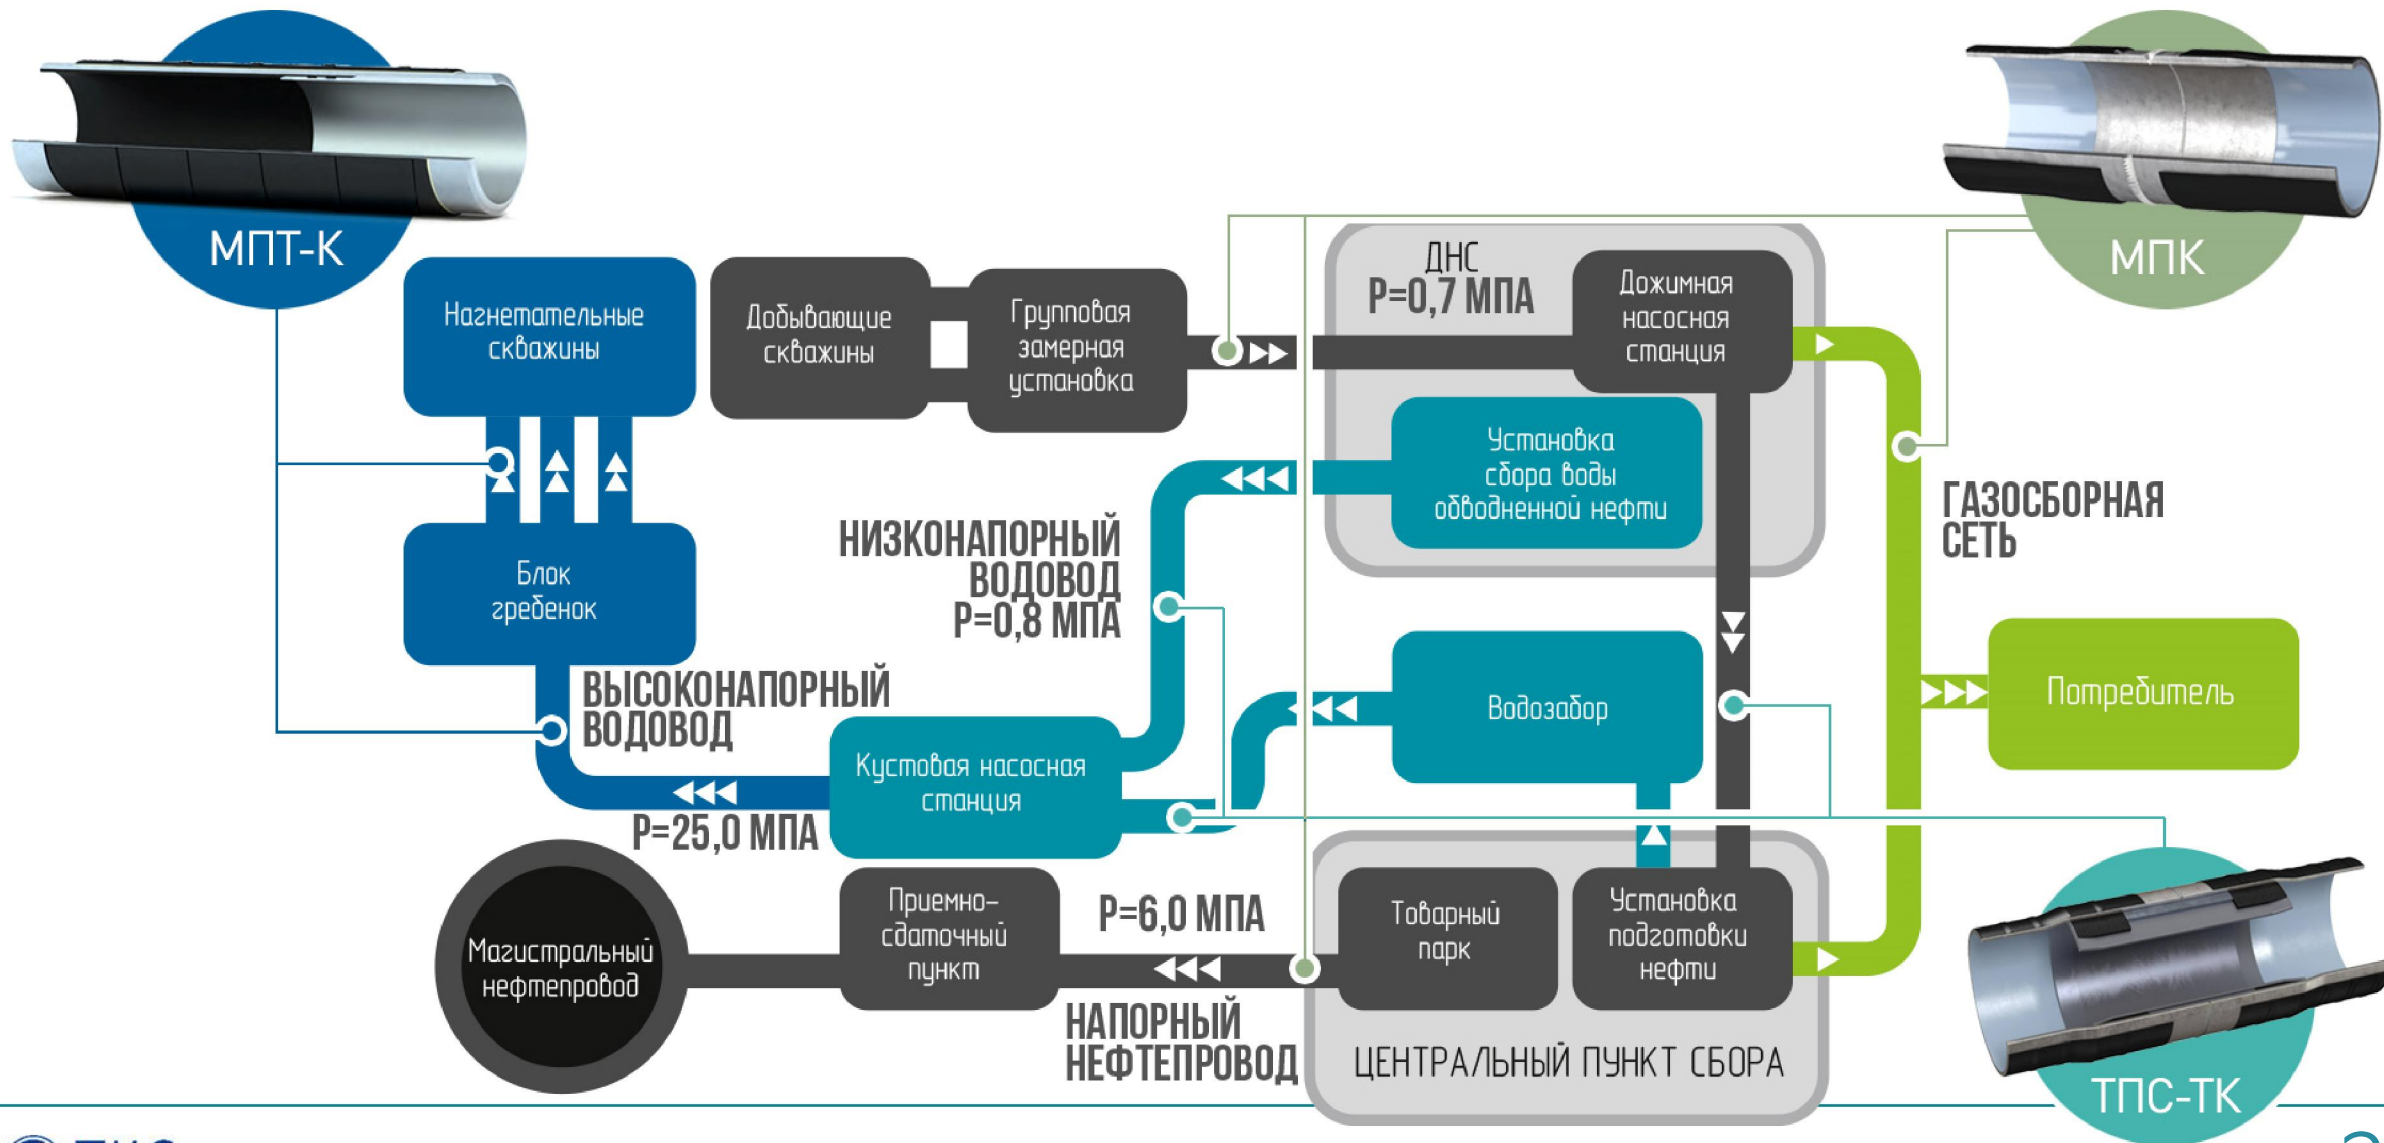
МПТ-К

Нагнетательные скважины

Добывающие скважины

Групповая замерная установка

ДНС
Р=0,7 МПА

Дожимная насосная станция

МПК

Установка сбора воды обводненной нефти

Блок гребенок

НИЗКОНАПОРНЫЙ ВОДОВОД
Р=0,8 МПА

ГАЗОСБОРНАЯ СЕТЬ

ВЫСОКОНАПОРНЫЙ ВОДОВОД

Водозабор

Потребитель

Кустовая насосная станция

Р=25,0 МПА

Магистральный нефтепровод

Приемно-сдаточный пункт

Р=6,0 МПА

Товарный парк

Установка подготовки нефти

НАПОРНЫЙ НЕФТЕПРОВОД

ЦЕНТРАЛЬНЫЙ ПУНКТ СБОРА

ТПС-ТК